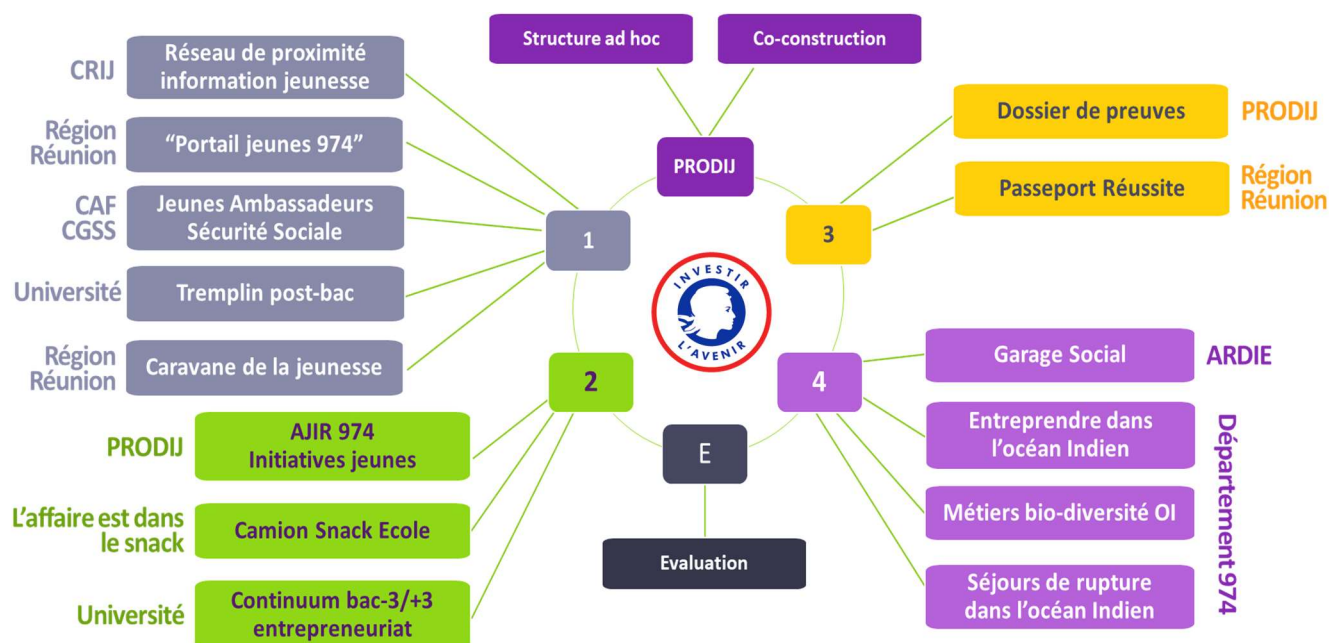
Structure ad hoc

Co-construction

PRODIJ

CRIJ

Réseau de proximité information jeunesse

Région Réunion

"Portail jeunes 974"

CAF CGSS

Jeunes Ambassadeurs Sécurité Sociale

Université

Tremplin post-bac

Région Réunion

Caravane de la jeunesse

1

2

PRODIJ

AJIR 974 Initiatives jeunes

L'affaire est dans le snack

Camion Snack Ecole

Université

Continuum bac-3/+3 entrepreneuriat

Dossier de preuves

PRODIJ

Passeport Réussite

Région Réunion

3

INVESTIR L'AVENIR

4

Garage Social

ARDIE

Entreprendre dans l'océan Indien

Métiers bio-diversité OI

Séjours de rupture dans l'océan Indien

Département 974

E

Evaluation